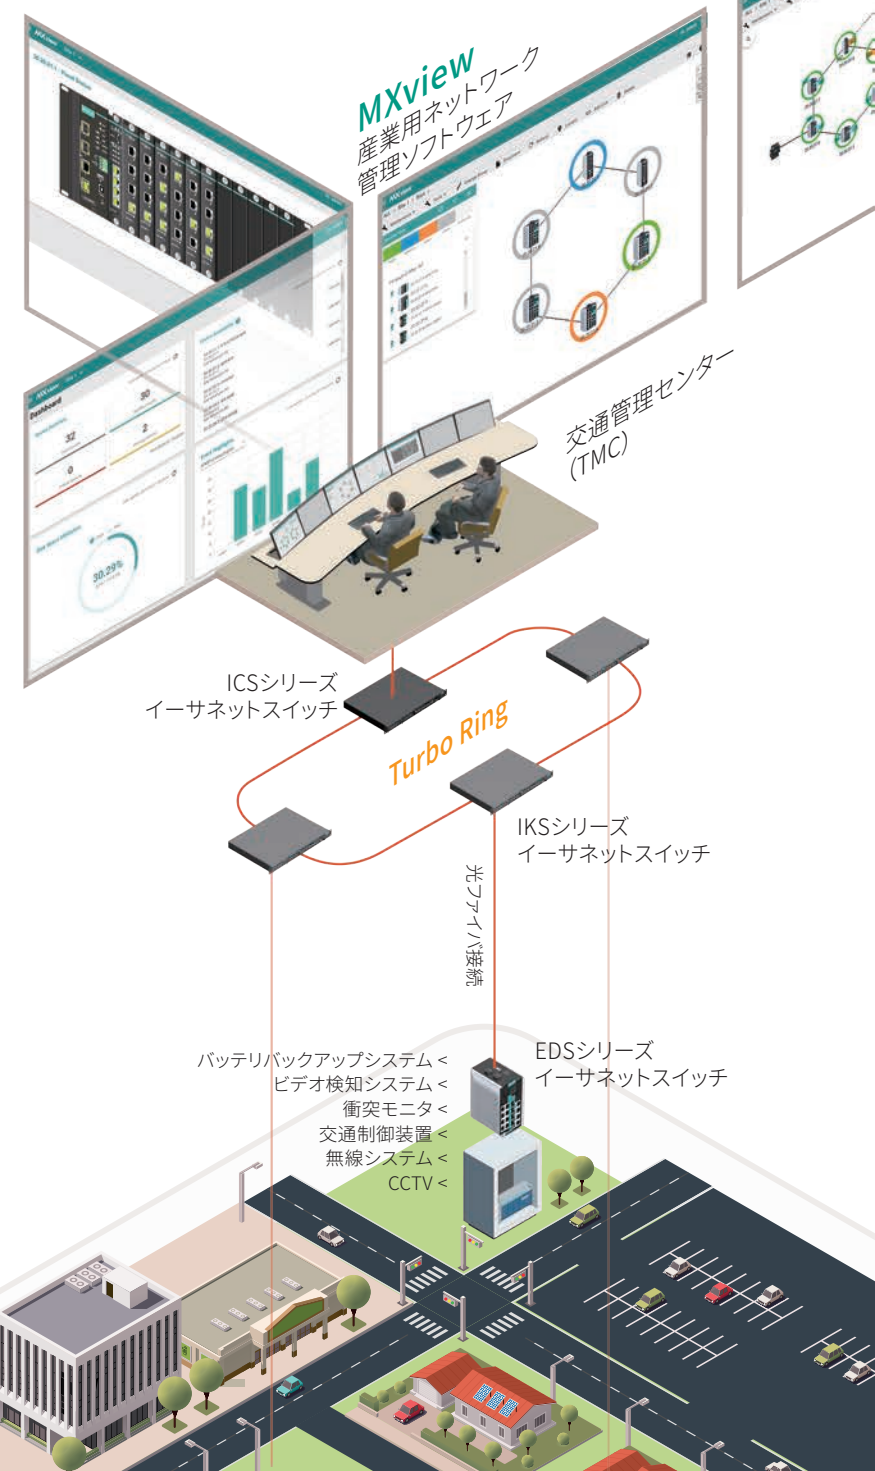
MXview
産業用ネットワーク
管理ソフトウェア

交通管理センター
(TMC)

ICSシリーズ
イーサネットスイッチ

Turbo Ring

IKSシリーズ
イーサネットスイッチ

光ファイバ接続

バッテリバックアップシステム <
ビデオ検知システム <
衝突モニタ <
交通制御装置 <
無線システム <
CCTV <

EDSシリーズ
イーサネットスイッチ

Dashboard

32

0

30.29%